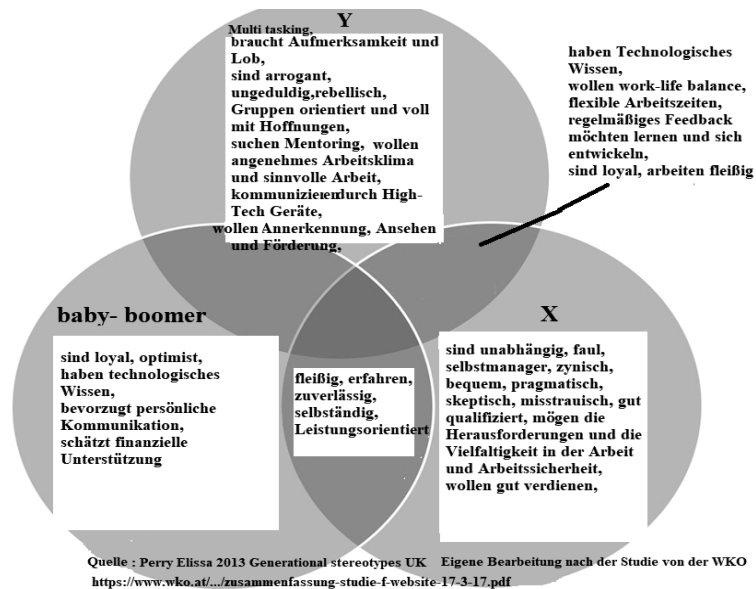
Y

Multi tasking, braucht Aufmerksamkeit und Lob, sind arrogant, ungeduldig,rebellisch, Gruppen orientiert und voll mit Hoffnungen, suchen Mentoring, wollen angenehmes Arbeitsklima und sinnvolle Arbeit, kommunizieren durch High-Tech Geräte, wollen Annerkennung, Ansehen und Förderung,

haben Technologisches Wissen, wollen work-life balance, flexible Arbeitszeiten, regelmäßiges Feedback möchten lernen und sich entwickeln, sind loyal, arbeiten fleißig

baby- boomer

sind loyal, optimist, haben technologisches Wissen, bevorzugt persönliche Kommunikation, schätzt finanzielle Unterstützung

fleißig, erfahren, zuverlässig, selbständig, Leistungsorientiert

X

sind unabhängig, faul, selbstmanager, zynisch, bequem, pragmatisch, skeptisch, misstrauisch, gut qualifiziert, mögen die Herausforderungen und die Vielfaltigkeit in der Arbeit und Arbeitssicherheit, wollen gut verdienen,

Quelle : Perry Elissa 2013 Generational stereotypes UK Eigene Bearbeitung nach der Studie von der WKO
https://www.wko.at/.../zusammenfassung-studie-f-website-17-3-17.pdf